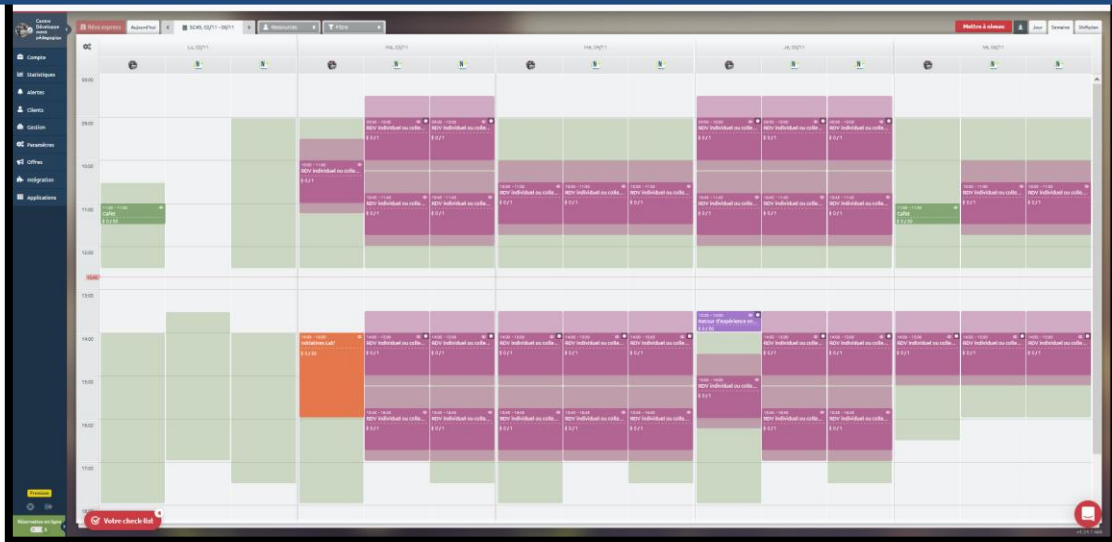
Centre Développement pédagogique

Compte
Statistiques
Alertes
Clients
Gestion
Paramètres
Offres
Intégration
Applications

Rdvs express
Aujourd'hui
S045, 03/11 - 09/11
Ressources
Filtre

Mettre à niveau
Jour
Semaine
Multiplan

Lu. 03/11
Ma. 04/11
Me. 05/11
Je. 06/11
Ve. 07/11

09:00
10:00
11:00
12:00
13:00
14:00
15:00
16:00
17:00

RDV individuel ou colle...
0 / 1

Café
0 / 10

Initiatives Lab'
0 / 10

Retour d'expérience en...
0 / 10

Premium

Réservation en ligne

Votre check-list